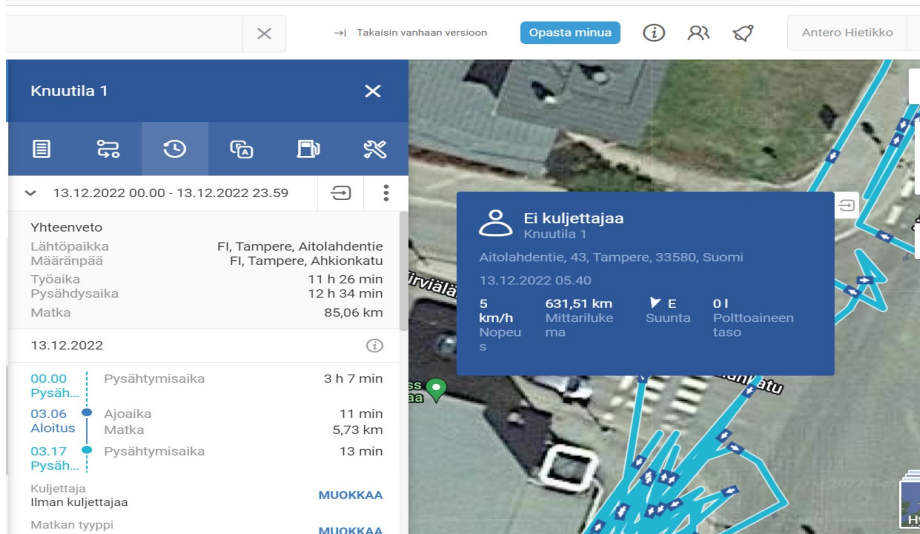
Takaisin vanhaan versioon

Opasta minua

Antero Hietikko

Knuutila 1

13.12.2022 00.00 - 13.12.2022 23.59

Yhteenveto

| | |
|---|---|
| Lähtöpaikka | FI, Tampere, Aitolahdentie |
| Määränpää | FI, Tampere, Ahkionkatu |
| Työaika | 11 h 26 min |
| Pysähdysaika | 12 h 34 min |
| Matka | 85,06 km |

13.12.2022

00.00 Pysäh... Pysähtymisaika 3 h 7 min

03.06 Aloitus Ajoaika 11 min Matka 5,73 km

03.17 Pysäh... Pysähtymisaika 13 min

Kuljettaja
Ilman kuljettajaa
MUOKKAA

Matkan tyyppi
MUOKKAA

Ei kuljettajaa
Knuutila 1

Aitolahdentie, 43, Tampere, 33580, Suomi

13.12.2022 05.40

5 km/h Nopeus

631,51 km Mittarilukema

E Suunta

0 l Polttoaineen taso

Virviälä

Ahkionkatu